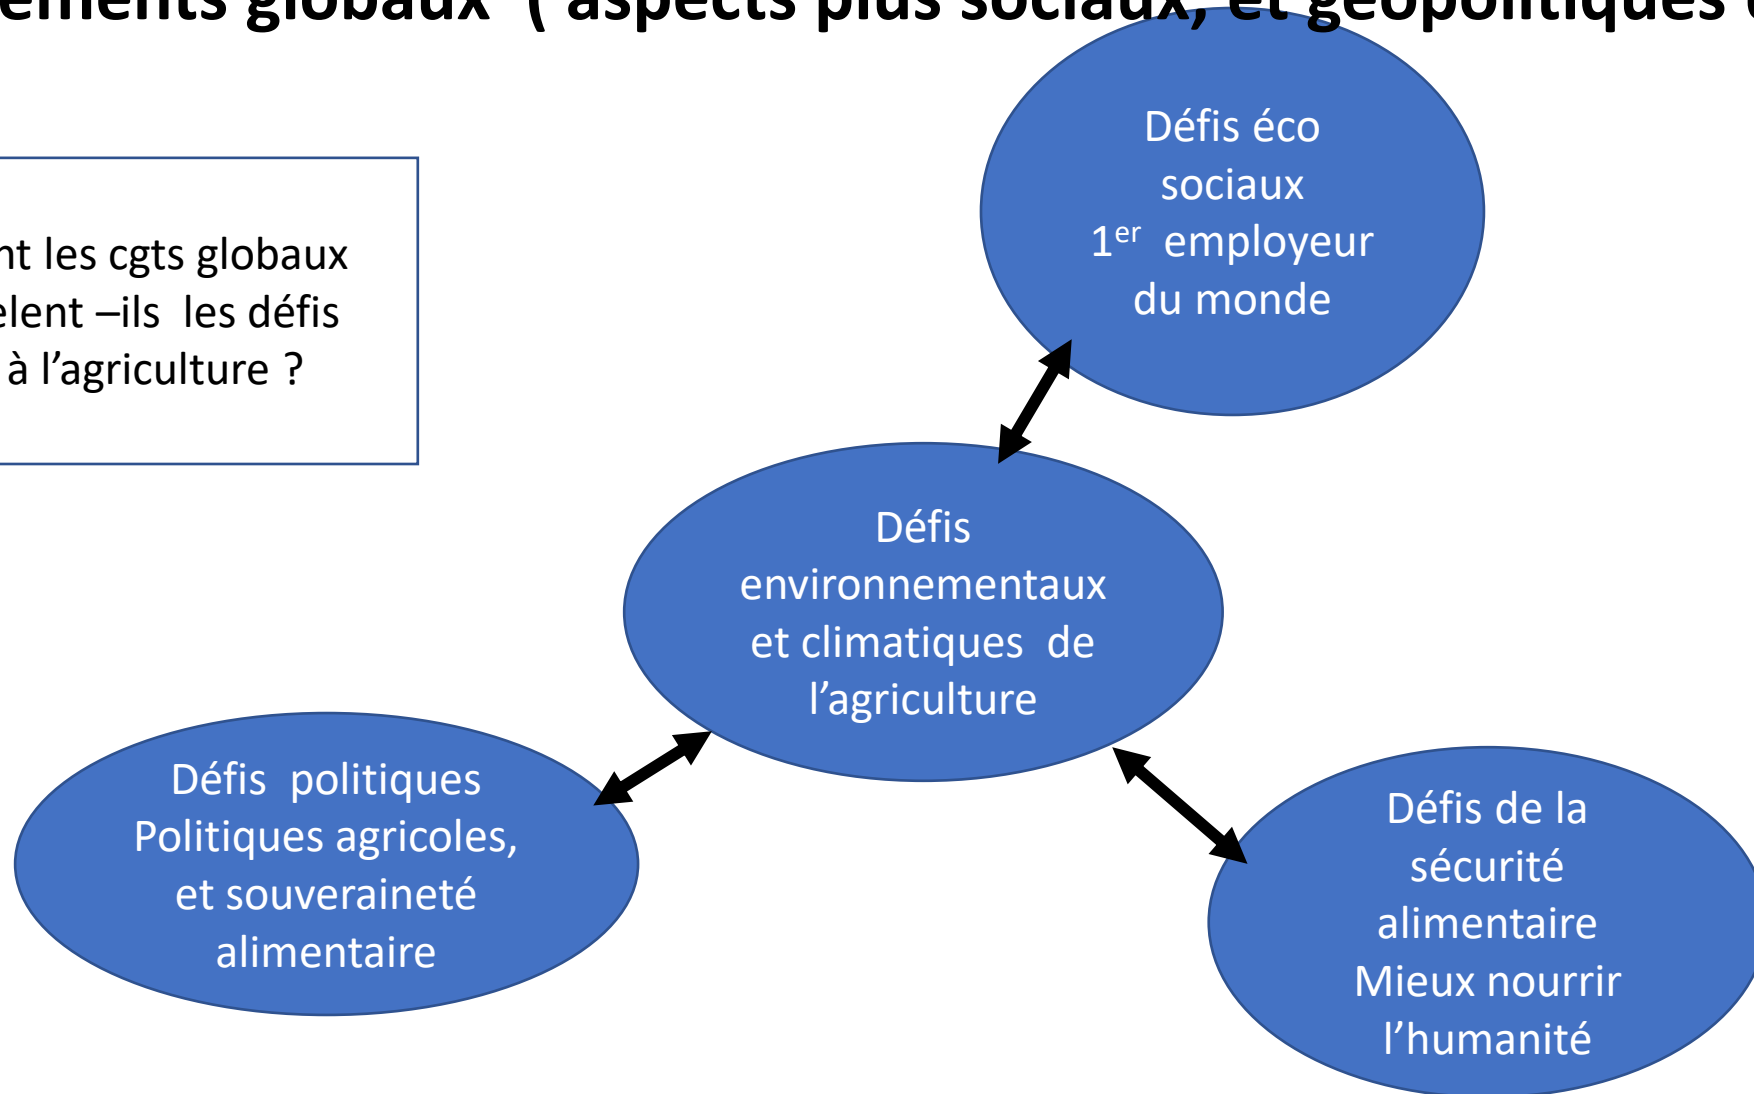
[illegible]ements globaux ( aspects plus sociaux, et géopolitiques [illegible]

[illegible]nt les cgts globaux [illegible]elent –ils les défis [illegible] à l'agriculture ?

Défis éco sociaux
$1^{er}$ employeur du monde

Défis environnementaux et climatiques de l'agriculture

Défis politiques
Politiques agricoles, et souveraineté alimentaire

Défis de la sécurité alimentaire
Mieux nourrir l'humanité